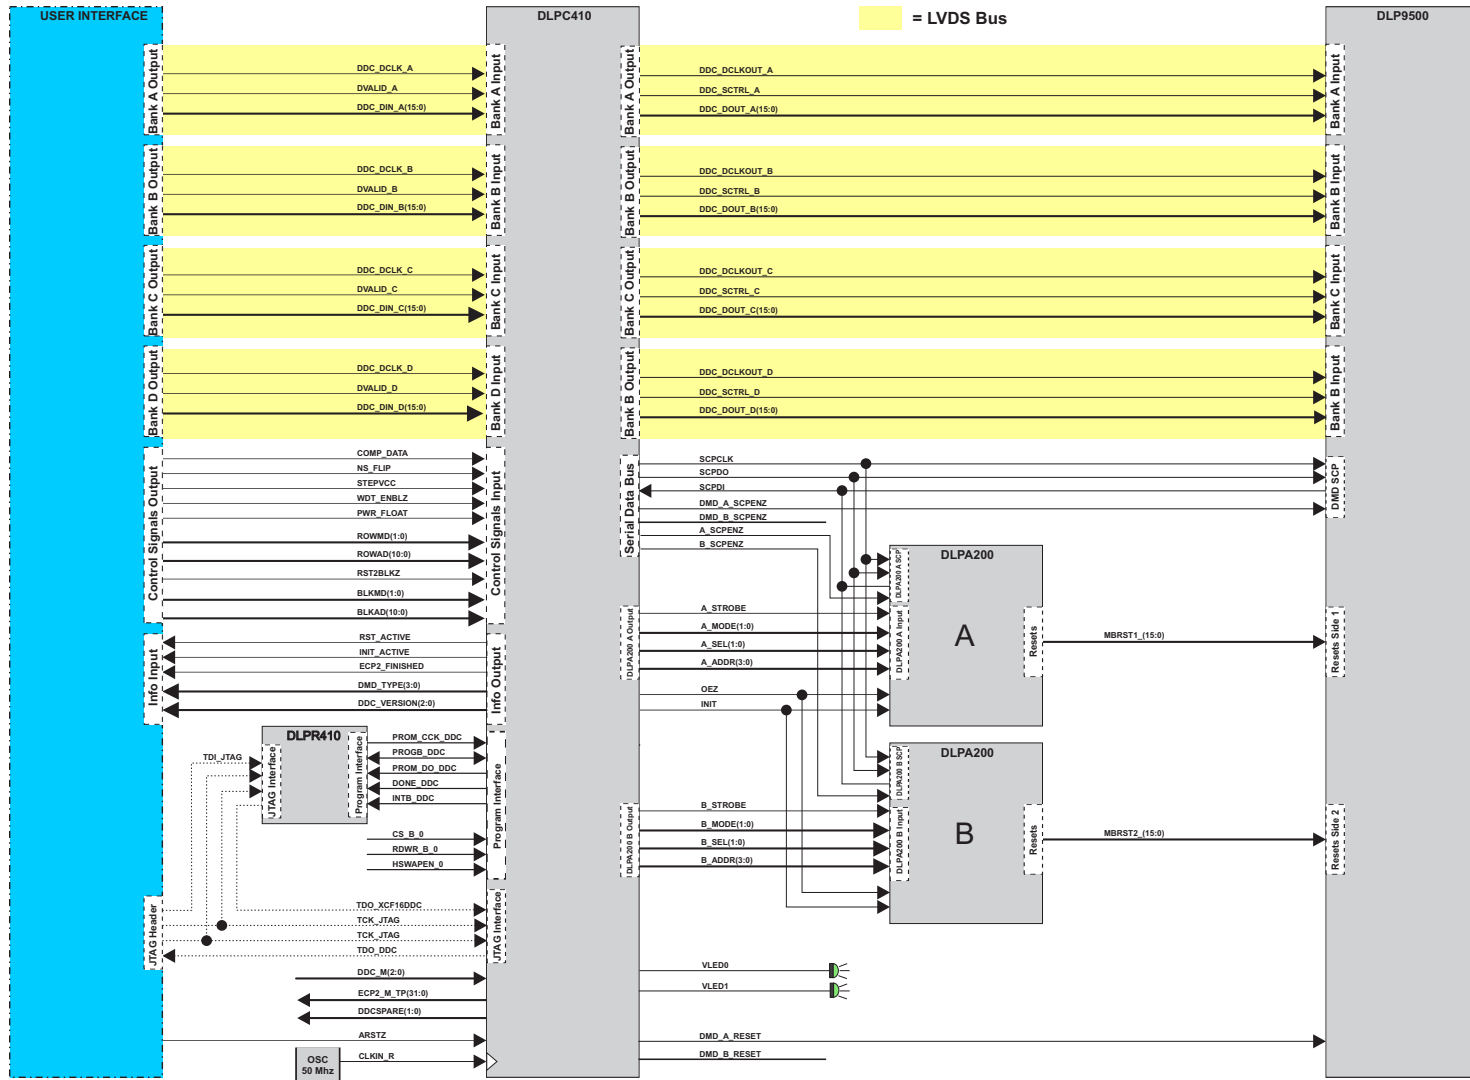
USER INTERFACE
DLPC410
= LVDS Bus
DLP9500

Bank A Output
DDC_DCLK_A
DVALID_A
DDC_DIN_A(15:0)
Bank A Input
Bank A Output
DDC_DCLKOUT_A
DDC_SCTRL_A
DDC_DOUT_A(15:0)
Bank A Input

Bank B Output
DDC_DCLK_B
DVALID_B
DDC_DIN_B(15:0)
Bank B Input
Bank B Output
DDC_DCLKOUT_B
DDC_SCTRL_B
DDC_DOUT_B(15:0)
Bank B Input

Bank C Output
DDC_DCLK_C
DVALID_C
DDC_DIN_C(15:0)
Bank C Input
Bank C Output
DDC_DCLKOUT_C
DDC_SCTRL_C
DDC_DOUT_C(15:0)
Bank C Input

Bank D Output
DDC_DCLK_D
DVALID_D
DDC_DIN_D(15:0)
Bank D Input
Bank B Output
DDC_DCLKOUT_D
DDC_SCTRL_D
DDC_DOUT_D(15:0)
Bank B Input

Control Signals Output
COMP_DATA
NS_FLIP
STEPVCC
WDT_ENBLZ
PWR_FLOAT
ROWMD(1:0)
ROWAD(10:0)
RST2BLKZ
BLKMD(1:0)
BLKAD(10:0)
Control Signals Input

Serial Data Bus
SCPCLK
SCPDO
SCPDI
DMD_A_SCPENZ
DMD_B_SCPENZ
A_SCPENZ
B_SCPENZ
DMD SCP

DLPA200
DLPA200 A SCP
A_STROBE
A_MODE(1:0)
A_SEL(1:0)
A_ADDR(3:0)
DLPA200 A Output
DLPA200 A Input
A
Resets
MBRST1_(15:0)
Resets Side 1
OEZ
INIT

Info Input
RST_ACTIVE
INIT_ACTIVE
ECP2_FINISHED
DMD_TYPE(3:0)
DDC_VERSION(2:0)
Info Output

DLPR410
TDI_JTAG
JTAG Interface
Program Interface
PROM_CCK_DDC
PROGB_DDC
PROM_DO_DDC
DONE_DDC
INTB_DDC
CS_B_0
RDWR_B_0
HSWAPEN_0
Program Interface

DLPA200
DLPA200 B SCP
B_STROBE
B_MODE(1:0)
B_SEL(1:0)
B_ADDR(3:0)
DLPA200 B Output
DLPA200 B Input
B
Resets
MBRST2_(15:0)
Resets Side 2

JTAG Header
TDO_XCF16DDC
TCK_JTAG
TCK_JTAG
TDO_DDC
JTAG Interface
DDC_M(2:0)
ECP2_M_TP(31:0)
DDCSPARE(1:0)
ARSTZ
OSC
50 Mhz
CLKIN_R
VLED0
VLED1
DMD_A_RESET
DMD_B_RESET